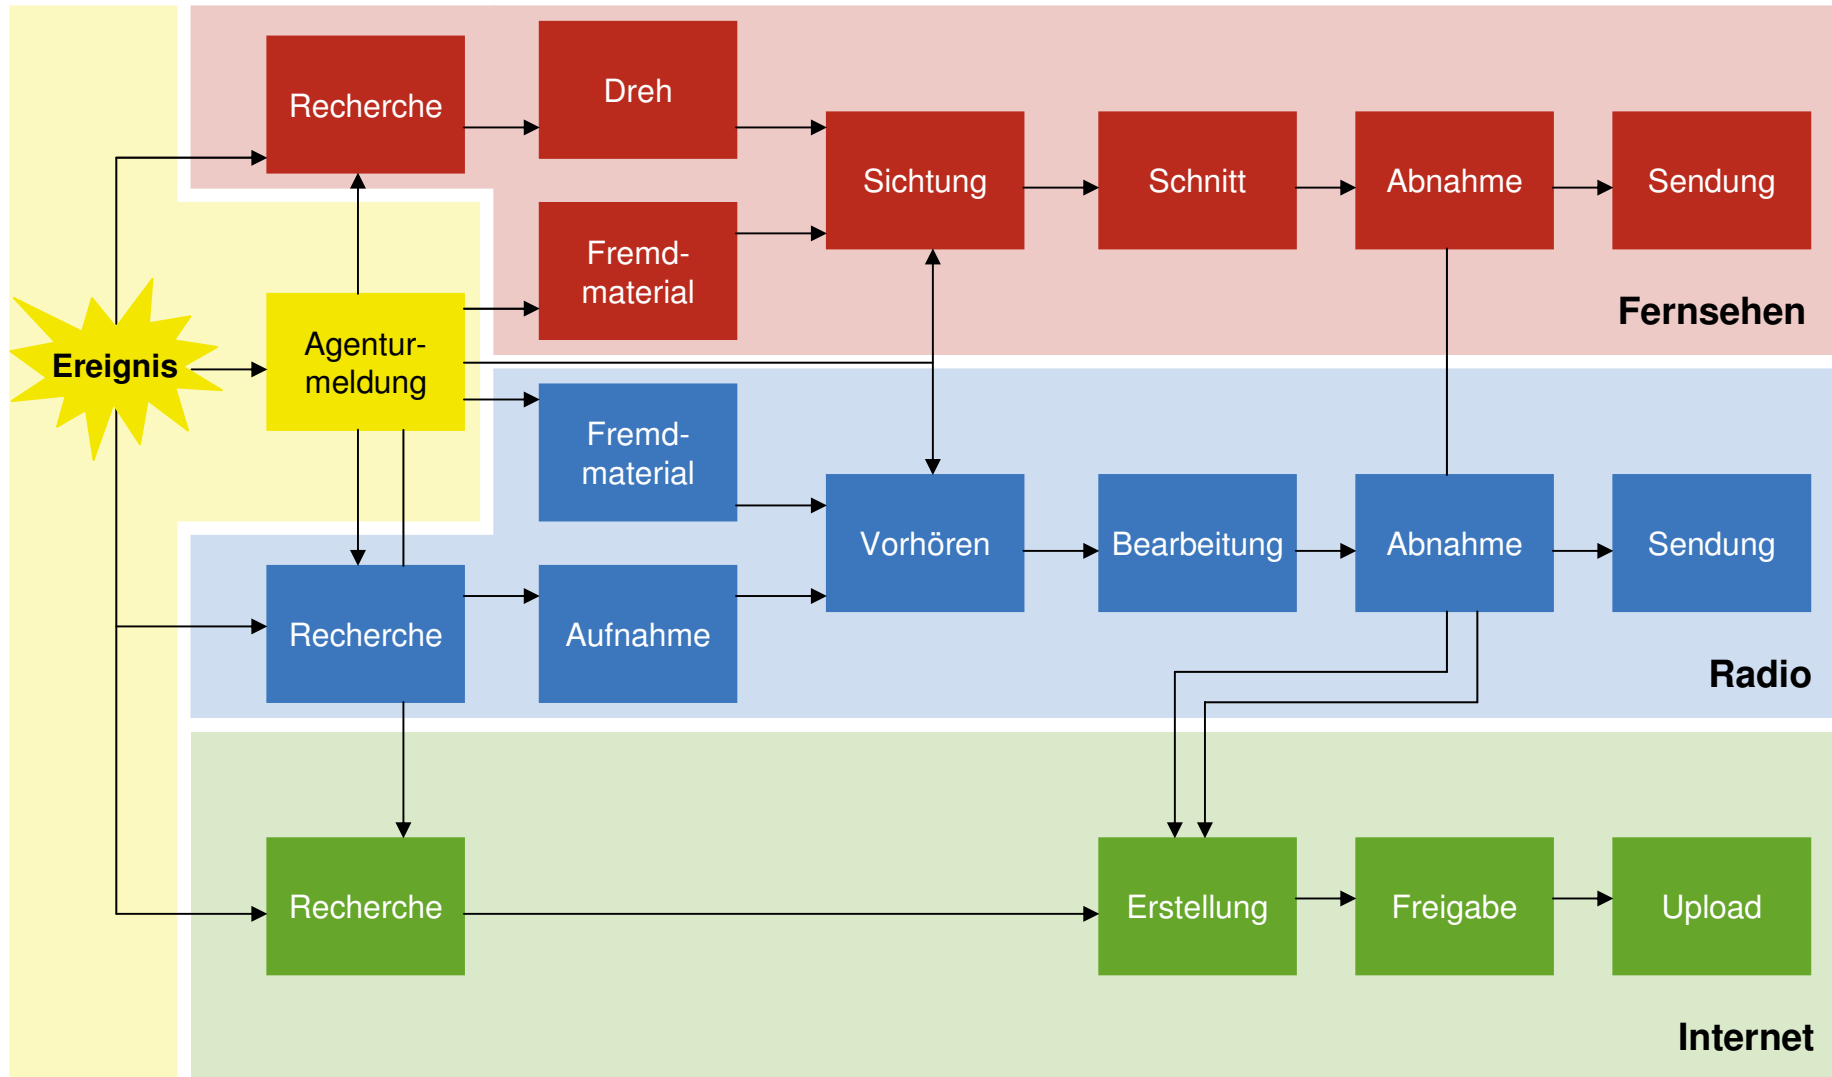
Recherche

Dreh

Sichtung

Schnitt

Abnahme

Sendung

Fremdmaterial

Fernsehen

Ereignis

Agenturmeldung

Fremdmaterial

Vorhören

Bearbeitung

Abnahme

Sendung

Recherche

Aufnahme

Radio

Recherche

Erstellung

Freigabe

Upload

Internet